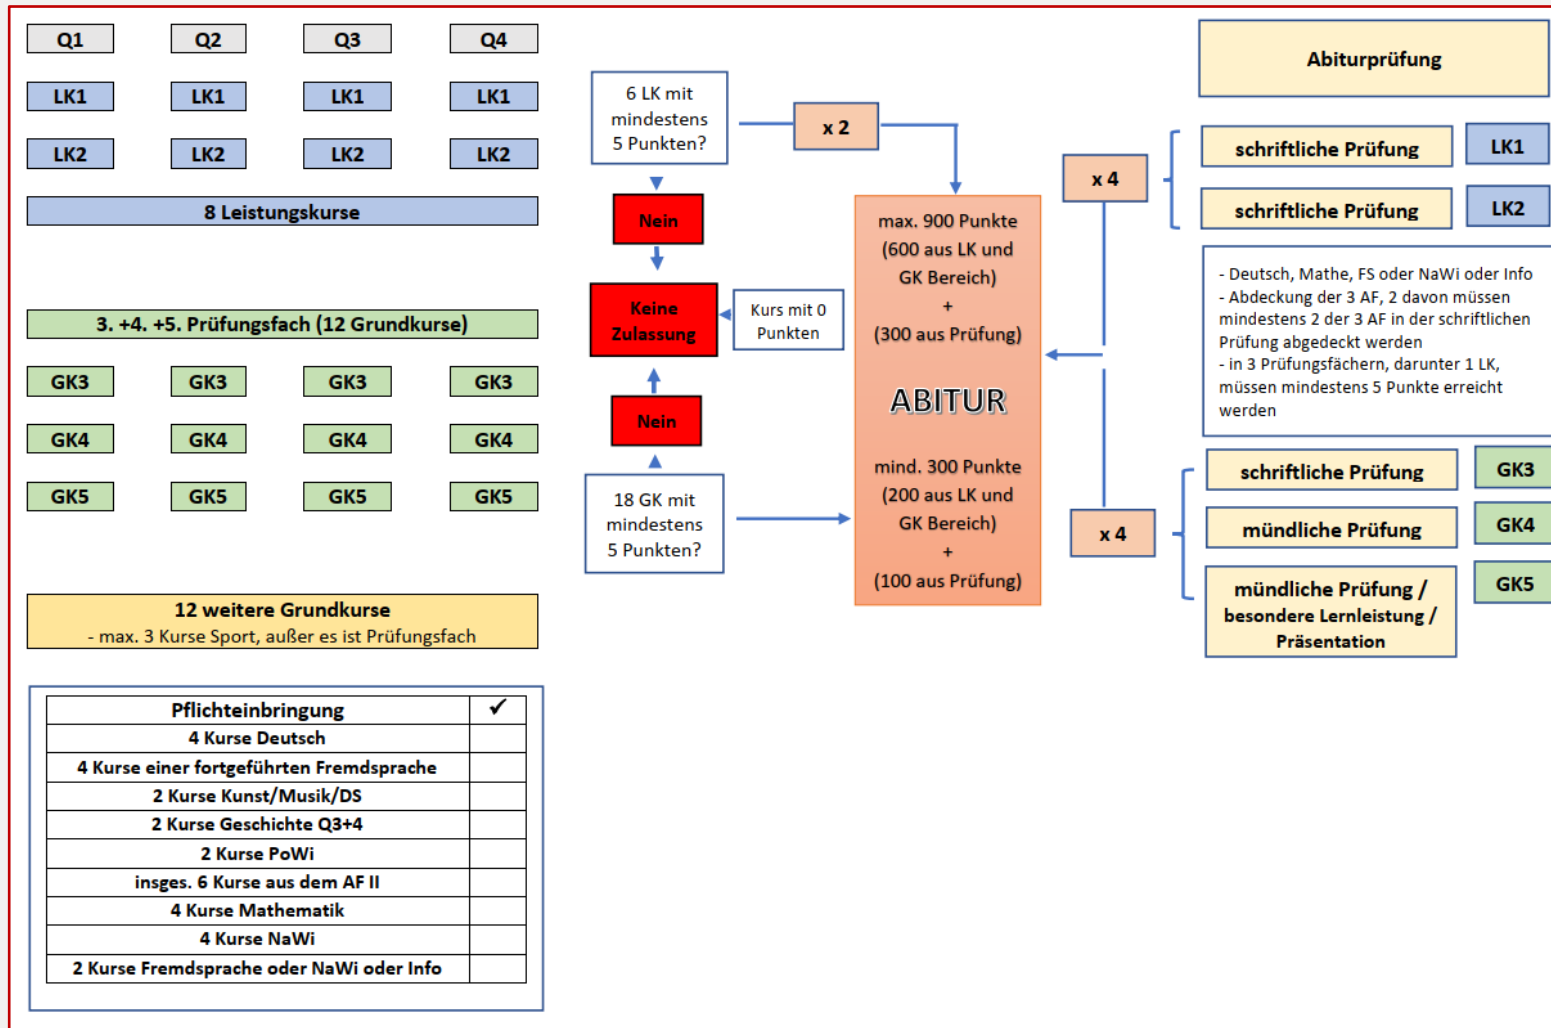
Q1 Q2 Q3 Q4

LK1 LK1 LK1 LK1

LK2 LK2 LK2 LK2

8 Leistungskurse

3. +4. +5. Prüfungsfach (12 Grundkurse)

GK3 GK3 GK3 GK3

GK4 GK4 GK4 GK4

GK5 GK5 GK5 GK5

12 weitere Grundkurse
- max. 3 Kurse Sport, außer es ist Prüfungsfach

| Pflichteinbringung | ✓ |
|---|---|
| 4 Kurse Deutsch | |
| 4 Kurse einer fortgeführten Fremdsprache | |
| 2 Kurse Kunst/Musik/DS | |
| 2 Kurse Geschichte Q3+4 | |
| 2 Kurse PoWi | |
| insges. 6 Kurse aus dem AF II | |
| 4 Kurse Mathematik | |
| 4 Kurse NaWi | |
| 2 Kurse Fremdsprache oder NaWi oder Info | |

6 LK mit mindestens 5 Punkten?

x 2

Nein

Keine Zulassung

Kurs mit 0 Punkten

Nein

18 GK mit mindestens 5 Punkten?

max. 900 Punkte (600 aus LK und GK Bereich) + (300 aus Prüfung)

ABITUR

mind. 300 Punkte (200 aus LK und GK Bereich) + (100 aus Prüfung)

x 4

x 4

Abiturprüfung

schriftliche Prüfung LK1

schriftliche Prüfung LK2

- Deutsch, Mathe, FS oder NaWi oder Info
- Abdeckung der 3 AF, 2 davon müssen mindestens 2 der 3 AF in der schriftlichen Prüfung abgedeckt werden
- in 3 Prüfungsfächern, darunter 1 LK, müssen mindestens 5 Punkte erreicht werden

schriftliche Prüfung GK3

mündliche Prüfung GK4

mündliche Prüfung / besondere Lernleistung / Präsentation GK5